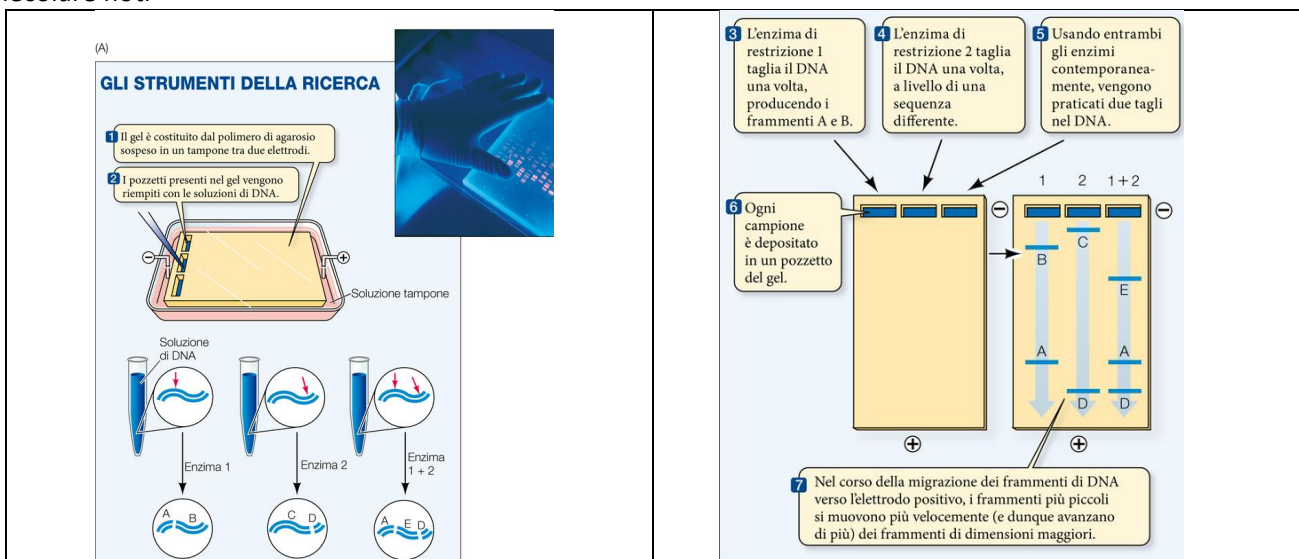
(A)

GLI STRUMENTI DELLA RICERCA

1 Il gel è costituito dal polimero di agarosio sospeso in un tampone tra due elettrodi.

2 I pozzetti presenti nel gel vengono riempiti con le soluzioni di DNA.

⊖ ⊕

Soluzione tampone

Soluzione di DNA

Enzima 1

Enzima 2

Enzima 1 + 2

A B

C D

A E D

3 L'enzima di restrizione 1 taglia il DNA una volta, producendo i frammenti A e B.

4 L'enzima di restrizione 2 taglia il DNA una volta, a livello di una sequenza differente.

5 Usando entrambi gli enzimi contemporaneamente, vengono praticati due tagli nel DNA.

1 2 1 + 2

6 Ogni campione è depositato in un pozzetto del gel.

⊖ ⊖

B C E A A D D

⊕ ⊕

7 Nel corso della migrazione dei frammenti di DNA verso l'elettrodo positivo, i frammenti più piccoli si muovono più velocemente (e dunque avanzano di più) dei frammenti di dimensioni maggiori.